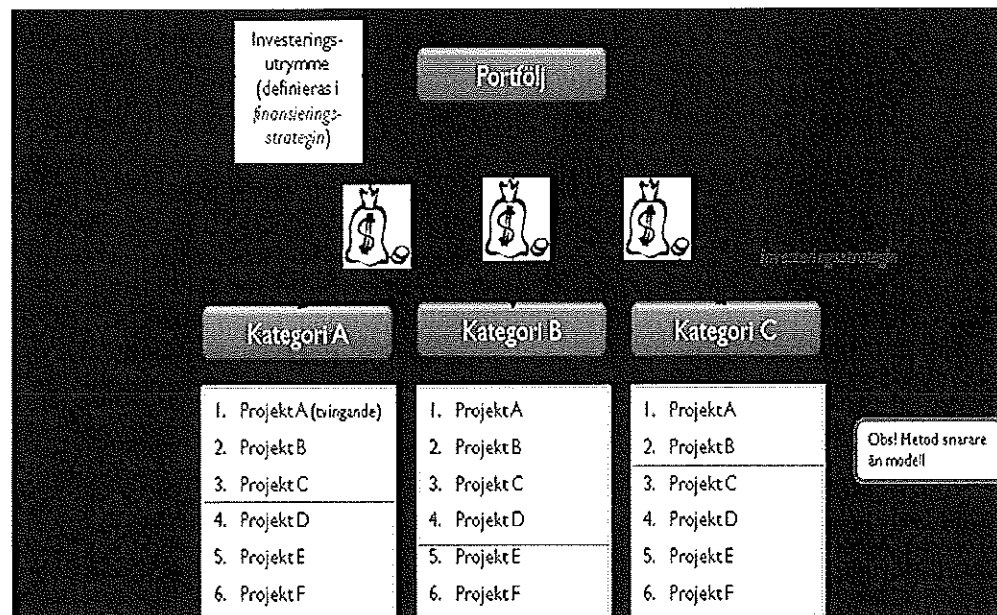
Investeringsutrymme (definieras i finansieringsstrategin)

Portfölj

Investeringsstrategi

Kategori A

Kategori B

Kategori C

1. Projekt A (tvingande)
2. Projekt B
3. Projekt C
4. Projekt D
5. Projekt E
6. Projekt F

1. Projekt A
2. Projekt B
3. Projekt C
4. Projekt D
5. Projekt E
6. Projekt F

1. Projekt A
2. Projekt B
3. Projekt C
4. Projekt D
5. Projekt E
6. Projekt F

Obs! Metod snarare än modell